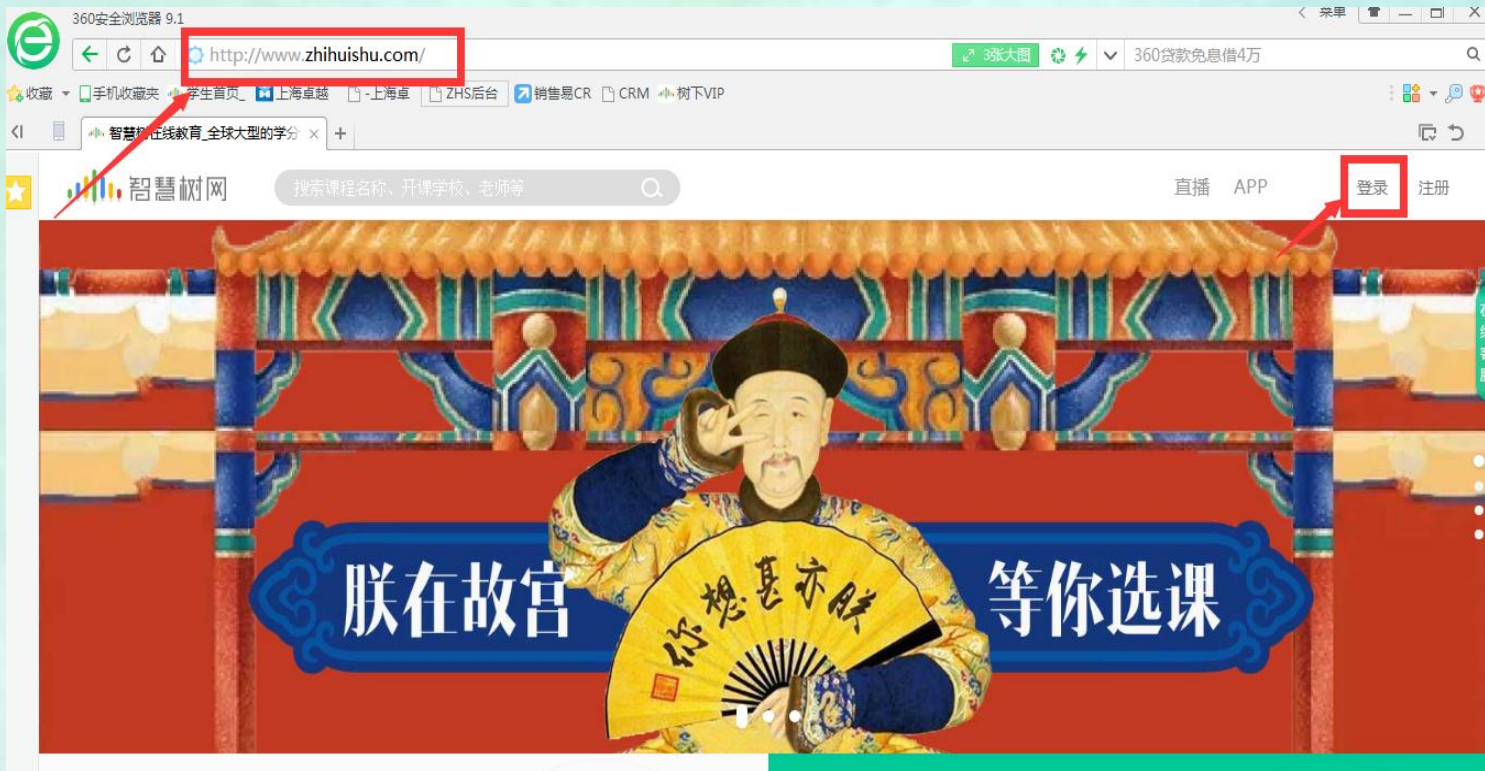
360安全浏览器 9.1

菜单

http://www.zhihuishu.com/

3张大图

360贷款免息借4万

收藏 手机收藏夹 学生首页_ 上海卓越 -上海卓 ZHS后台 销售易CR CRM 树下VIP

智慧树在线教育_全球大型的学分

智慧树网

搜索课程名称、开课学校、老师等

直播 APP 登录 注册

朕在故宫 等你选课

你想甚亦朕